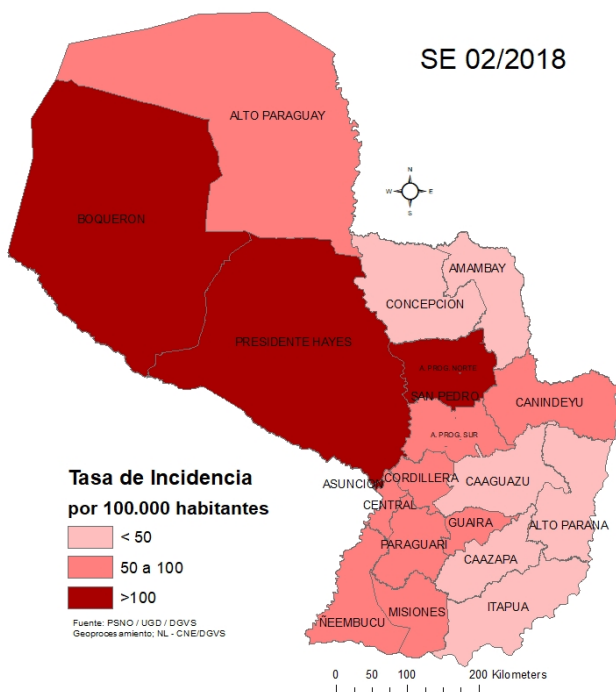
SE 02/2018

ALTO PARAGUAY

BOQUERON

PRESIDENTE HAYES

AMAMBAY

CONCEPCION

A. PROG. NORTE

SAN PEDRO

CANINDEYU

A. PROG. SUR

ASUNCION

CORDILLERA

CAAGUAZU

CENTRAL

GUAIRA

ALTO PARANA

PARAGUARI

CAAZAPA

NEEMBUCU

MISIONES

ITAPUA

N
W E
S

Tasa de Incidencia
por 100.000 habitantes

< 50

50 a 100

>100

Fuente: PSNO / UGD / DGVS
Geoproces amiento; NL - CNE/DGVS

0 50 100 200 Kilometers